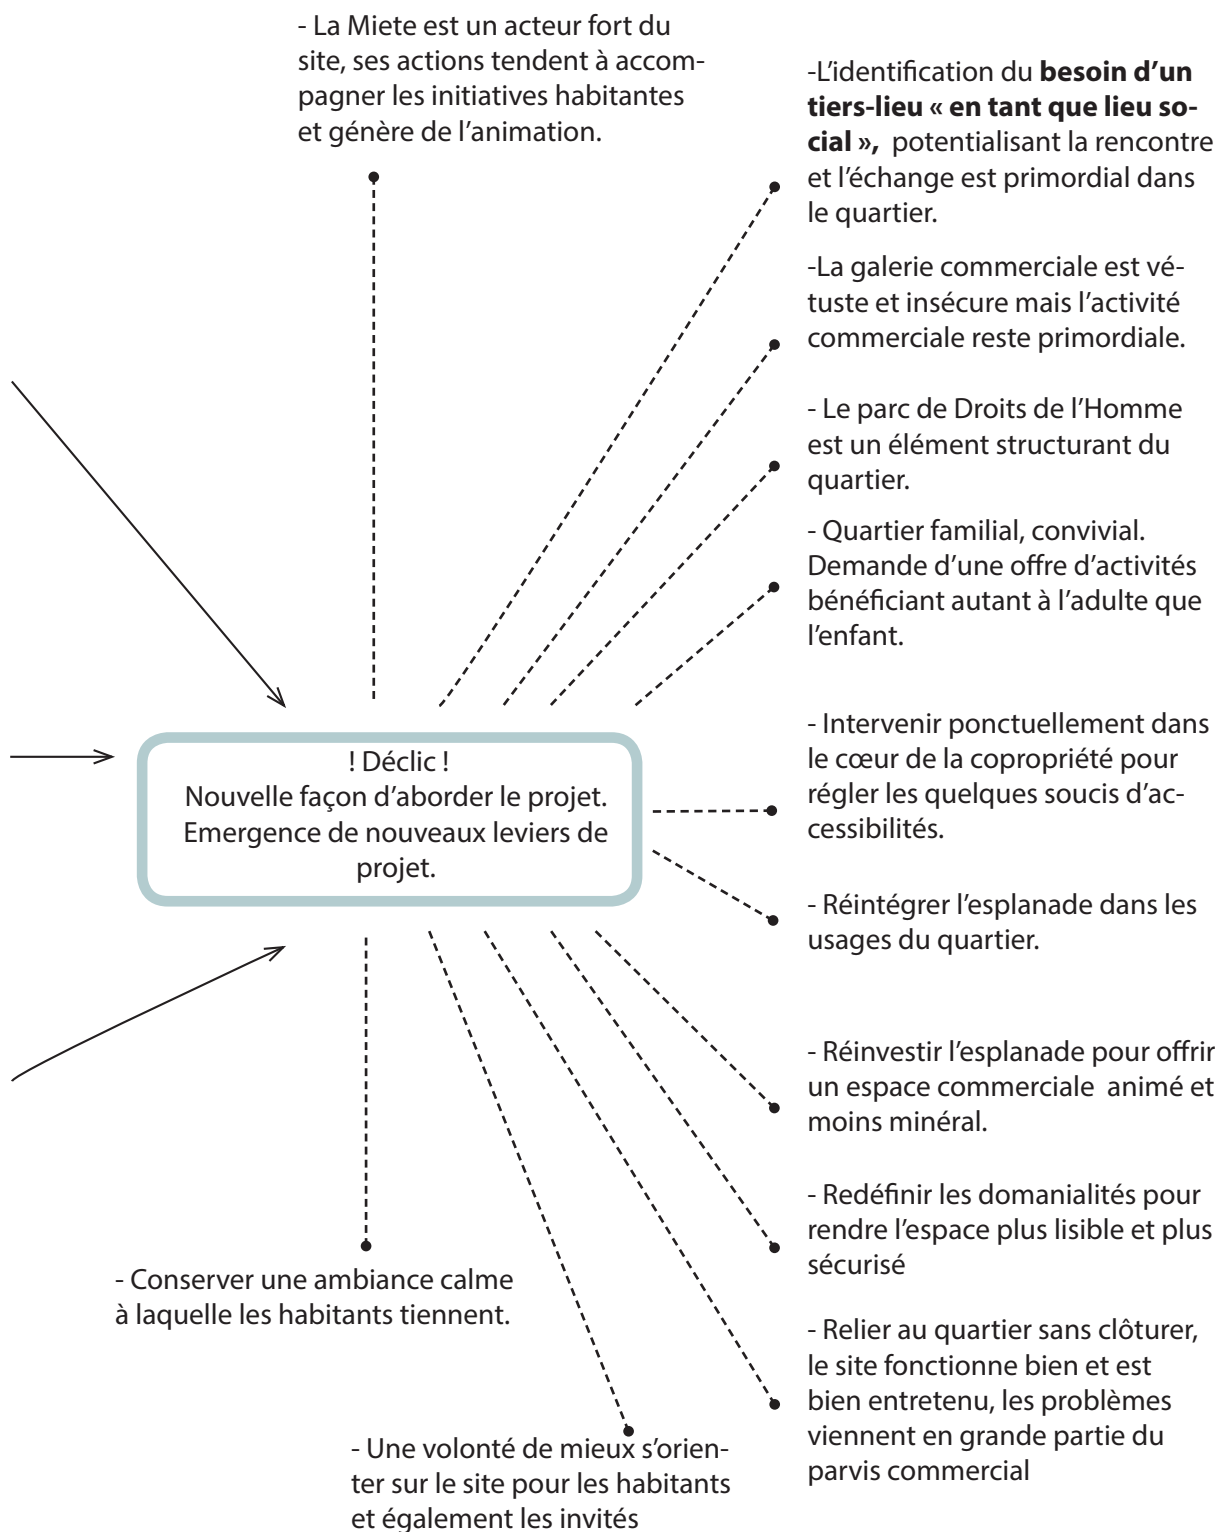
- La Miete est un acteur fort du site, ses actions tendent à accompagner les initiatives habitantes et génère de l'animation.

-L'identification du **besoin d'un tiers-lieu « en tant que lieu social »,** potentialisant la rencontre et l'échange est primordial dans le quartier.

-La galerie commerciale est vétuste et insécure mais l'activité commerciale reste primordiale.

- Le parc de Droits de l'Homme est un élément structurant du quartier.

- Quartier familial, convivial. Demande d'une offre d'activités bénéficiant autant à l'adulte que l'enfant.

! Déclic !
Nouvelle façon d'aborder le projet.
Emergence de nouveaux leviers de projet.

- Intervenir ponctuellement dans le cœur de la copropriété pour régler les quelques soucis d'accessibilités.

- Réintégrer l'esplanade dans les usages du quartier.

- Réinvestir l'esplanade pour offrir un espace commerciale animé et moins minéral.

- Redéfinir les domanialités pour rendre l'espace plus lisible et plus sécurisé

- Conserver une ambiance calme à laquelle les habitants tiennent.

- Relier au quartier sans clôturer, le site fonctionne bien et est bien entretenu, les problèmes viennent en grande partie du parvis commercial

- Une volonté de mieux s'orienter sur le site pour les habitants et également les invités